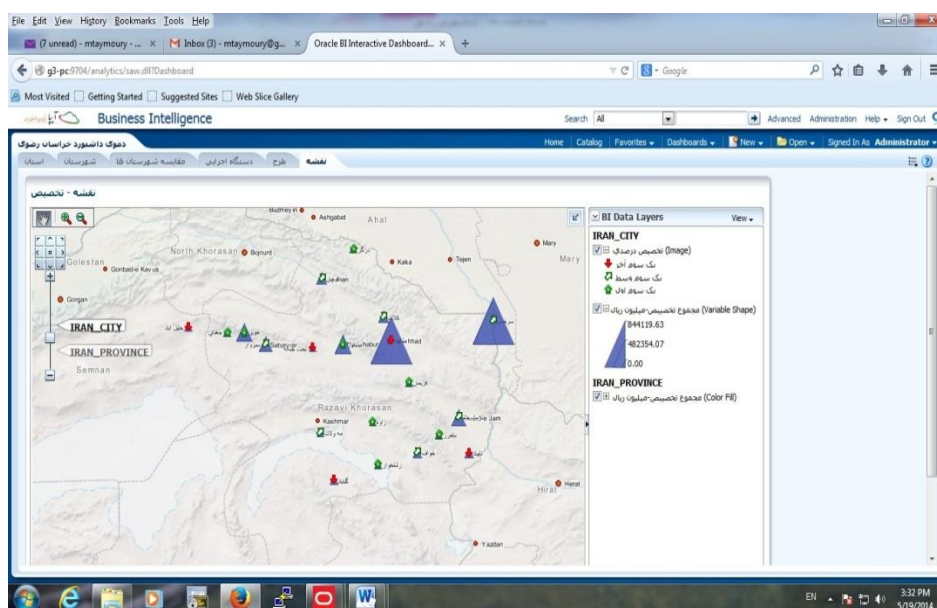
File Edit View History Bookmarks Tools Help

(7 unread) - mtaymoury - ... × Inbox (3) - mtaymoury@g... × Oracle BI Interactive Dashboard... × +

g3-pc:9704/analytics/saw.dll?Dashboard

Google

Most Visited Getting Started Suggested Sites Web Slice Gallery

Business Intelligence

Search All Advanced Administration Help Sign Out

دموی داشبورد خراسان رضوی

Home Catalog Favorites Dashboards New Open Signed In As Administrator

استان شهرستان مقایسه شهرستان ها دستگاه اجرایی طرح نقشه

نقشه - تخصیص

IRAN_CITY

IRAN_PROVINCE

Ashgabat Ahal Mary Mary North Khorasan Bojnurd Kaka Tejen Golestan Gonbad-e Kav us Gorgan Semnan Mashhad Razavi Khorasan Kashmar Herat Hirat Yazdan

BI Data Layers View

IRAN_CITY

(Image) تخصیص درصدی

یک سوم آخر

یک سوم وسط

یک سوم اول

(Variable Shape) مجموع تخصیص-میلیون ریال

844119.63

482354.07

0.00

IRAN_PROVINCE

(Color Fill) مجموع تخصیص-میلیون ریال

EN 3:32 PM 5/19/2014